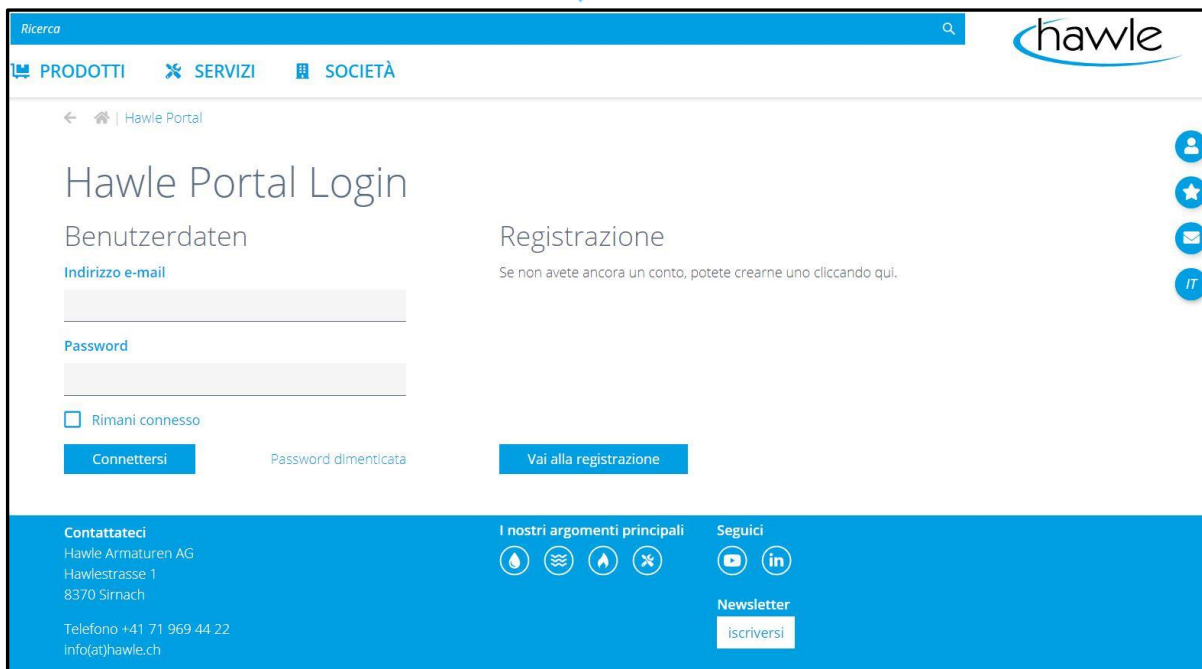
Ricerca

hawle

PRODOTTI SERVIZI SOCIETÀ

Hawle Portal

Hawle Portal Login

Benutzerdaten

Indirizzo e-mail

Password

Rimani connesso

Connettersi

Password dimenticata

Registrazione

Se non avete ancora un conto, potete crearne uno cliccando qui.

Vai alla registrazione

IT

Contattateci
Hawle Armaturen AG
Hawlestrasse 1
8370 Sirnach

Telefono +41 71 969 44 22
info(at)hawle.ch

I nostri argomenti principali

Seguici

Newsletter

iscriversi